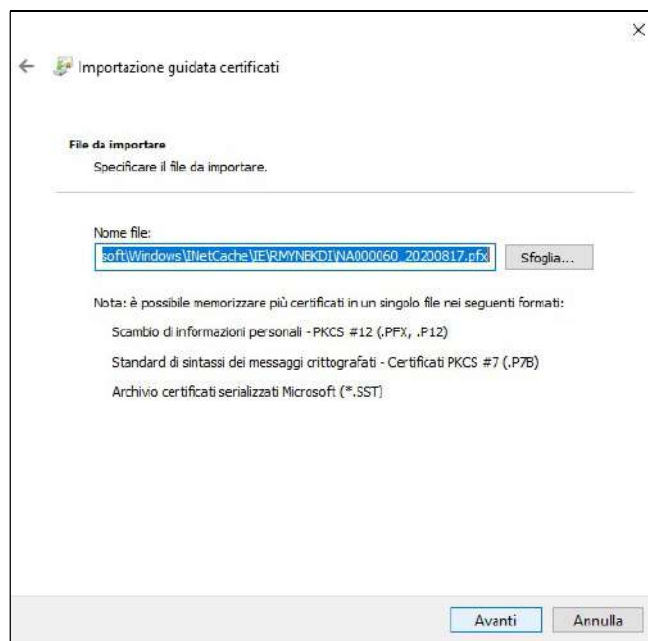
×

Importazione guidata certificati

File da importare
Specificare il file da importare.

Nome file:
soft\Windows\INetCache\IE\RMYNEKDI\NA000060_20200817.pfx

Sfoglia...

Nota: è possibile memorizzare più certificati in un singolo file nei seguenti formati:

Scambio di informazioni personali - PKCS #12 (.PFX, .P12)

Standard di sintassi dei messaggi crittografati - Certificati PKCS #7 (.P7B)

Archivio certificati serializzati Microsoft (*.SST)

Avanti

Annulla